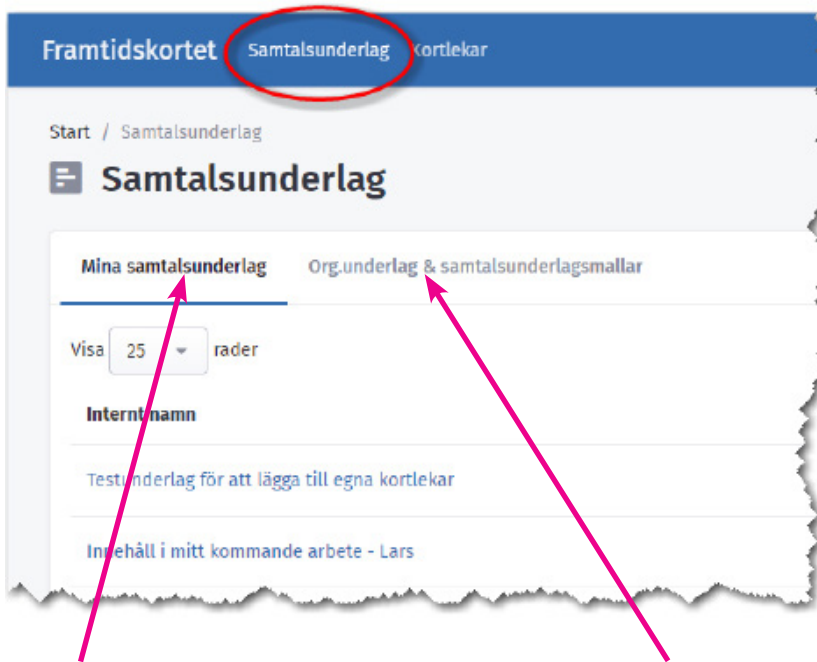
Framtidskortet Samtalsunderlag Kortlekar

Start / Samtalsunderlag

Samtalsunderlag

Mina samtalsunderlag

Org.underlag & samtalsunderlagsmallar

Visa 25 rader

Internt namn

Testunderlag för att lägga till egna kortlekar

Innehåll i mitt kommande arbete - Lars